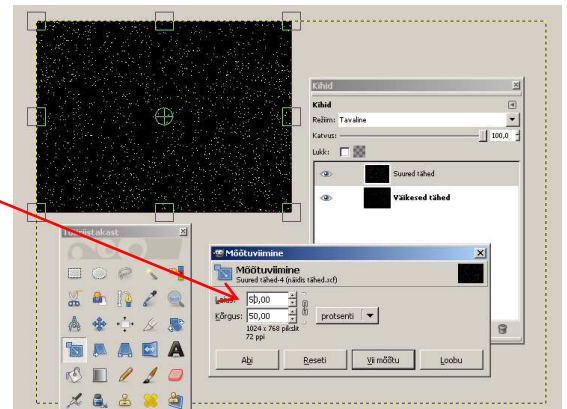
Kihid

Kihid

Režiim: Tavaline

Katvus: 100,0

Lukk:

Suured tähed

Väikesed tähed

Tööriistakast

Mõõtuviimine

Mõõtuviimine

Suured tähed-4 (näidis tähed.xcf)

Laius: 50,00

Kõrgus: 50,00

1024 x 768 pikslit

72 ppi

protsenti

Abi

Reseti

Vii mõõtu

Loobu